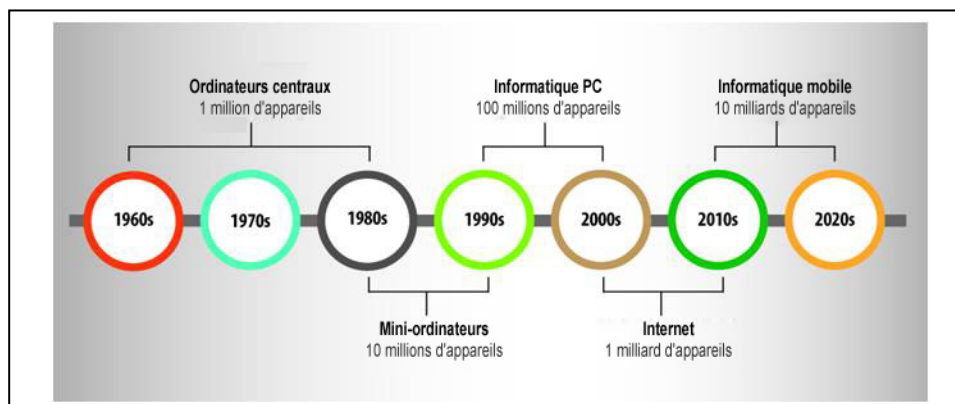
Ordinateurs centraux
1 million d'appareils

Informatique PC
100 millions d'appareils

Informatique mobile
10 milliards d'appareils

1960s
1970s
1980s
1990s
2000s
2010s
2020s

Mini-ordinateurs
10 millions d'appareils

Internet
1 milliard d'appareils